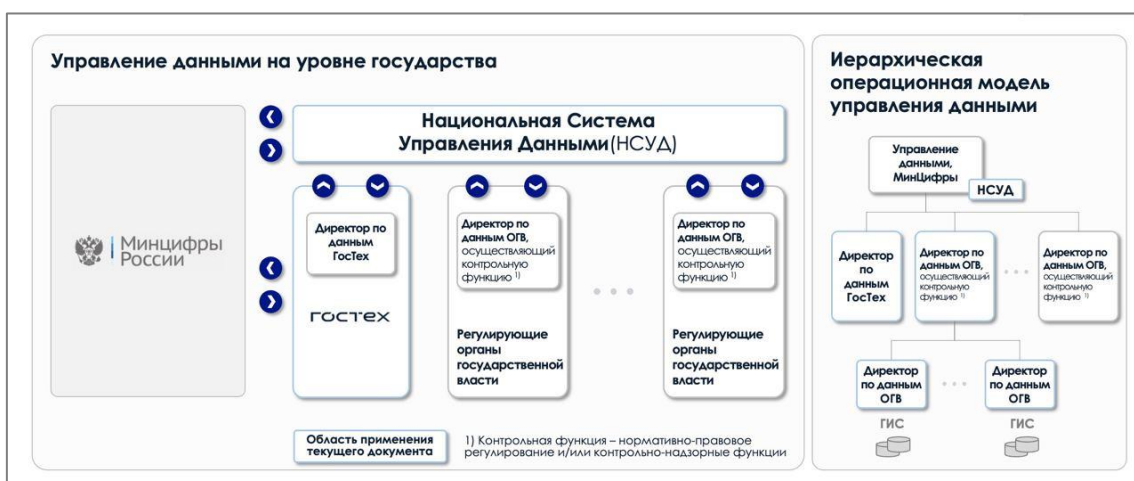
Управление данными на уровне государства

Минцифры России

Национальная Система Управления Данными(НСУД)

Директор по данным ГосТех

ГОСТЕХ

Директор по данным ОГВ, осуществляющий контрольную функцию $^{1)}$

Регулирующие органы государственной власти

Директор по данным ОГВ, осуществляющий контрольную функцию $^{1)}$

Регулирующие органы государственной власти

Область применения текущего документа

1) Контрольная функция – нормативно-правовое регулирование и/или контрольно-надзорные функции

Иерархическая операционная модель управления данными

Управление данными, МинЦифры

НСУД

Директор по данным ГосТех

Директор по данным ОГВ, осуществляющий контрольную функцию $^{1)}$

Директор по данным ОГВ, осуществляющий контрольную функцию $^{1)}$

Директор по данным ОГВ

Директор по данным ОГВ

ГИС

ГИС